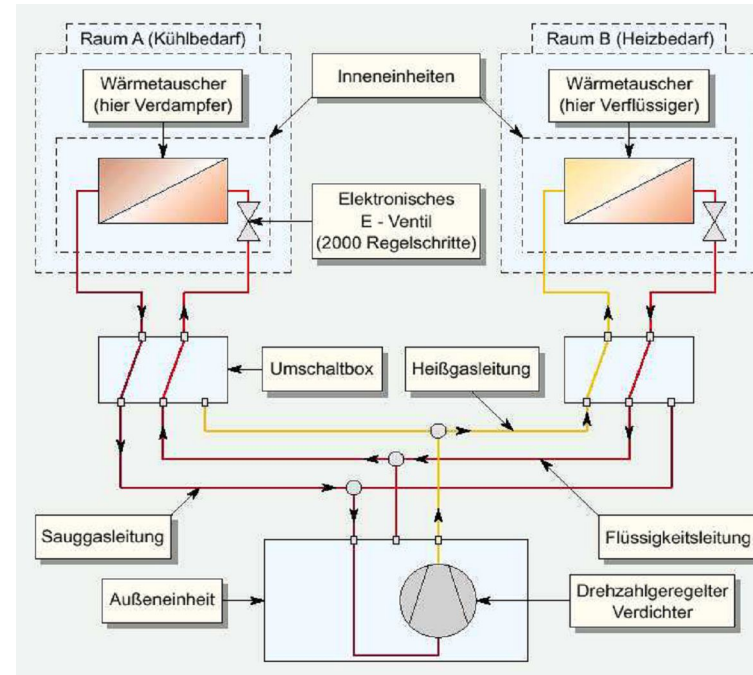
Raum A (Kühlbedarf)

Raum B (Heizbedarf)

Wärmetauscher (hier Verdampfer)

Inneneinheiten

Wärmetauscher (hier Verflüssiger)

Elektronisches E - Ventil (2000 Regelschritte)

Umschaltbox

Heißgasleitung

Sauggasleitung

Flüssigkeitsleitung

Außeneinheit

Drehzahlgeregelter Verdichter